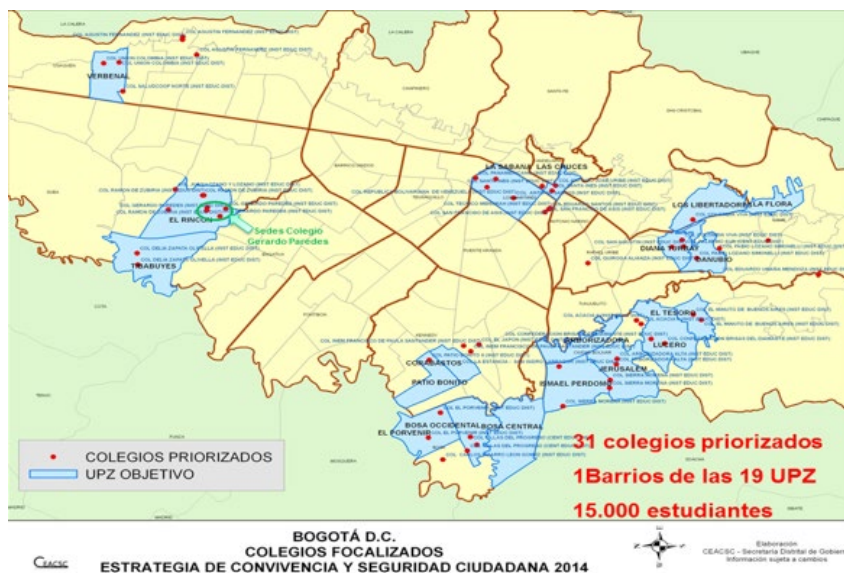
VERBENAL

EL RINCON

Sedes Colegio Gerardo Paredes

TIBABUYES

LA SABANA

LAS CRUCES

LOS LIBERTADORES

LA FLORA

DIANA TURBAY

DANUBIO

EL TESORO

LUCERO

ARBORIZADORA

JERUSALEM

ISMAEL PERDOMO

CORABASTOS

PATIO BONITO

BOSA OCCIDENTAL

BOSA CENTRAL

EL PORVENIR

COLEGIOS PRIORIZADOS

UPZ OBJETIVO

31 colegios priorizados

1Barrios de las 19 UPZ

15.000 estudiantes

BOGOTÁ D.C.
COLEGIOS FOCALIZADOS
ESTRATEGIA DE CONVIVENCIA Y SEGURIDAD CIUDADANA 2014

CEACSC

Elaboración
CEACSC - Secretaría Distrital de Gobierno
Información sujeta a cambios